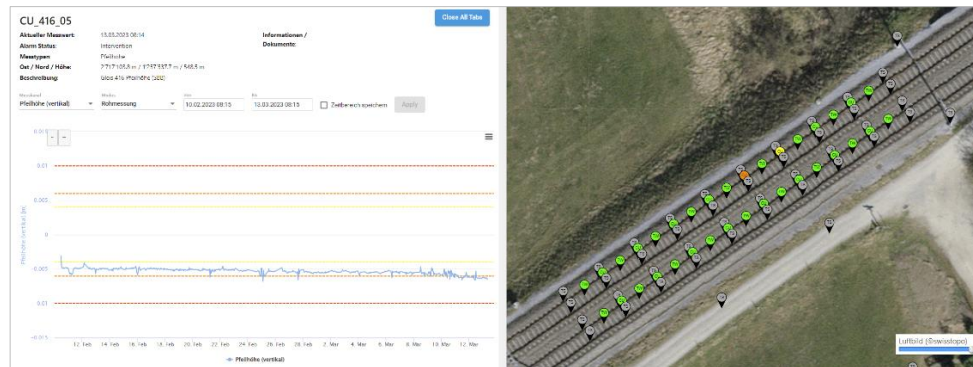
CU_416_05

Close All Tabs

Aktueller Messwert: 13.03.2023 08:14
Alarm Status: Intervention
Messtypen: Pfeilhöhe
Ost / Nord / Höhe: 2'717'108.8 m / 1'237'337.7 m / 568.5 m
Beschreibung: Gleis 416 Pfeilhöhe [120]

Informationen / Dokumente:

Messkanal: Pfeilhöhe (vertikal)
Modus: Rohmessung
Von: 10.02.2023 08:15
Bis: 13.03.2023 08:15
Zeitbereich speichern
Apply

+
-

0.015
0.01
0.005
0
-0.005
-0.01
-0.015

Pfeilhöhe (vertikal) [m]

12. Feb 14. Feb 16. Feb 18. Feb 20. Feb 22. Feb 24. Feb 26. Feb 28. Feb 2. Mar 4. Mar 6. Mar 8. Mar 10. Mar 12. Mar

Pfeilhöhe (vertikal)

Luftbild (Swisstopo)